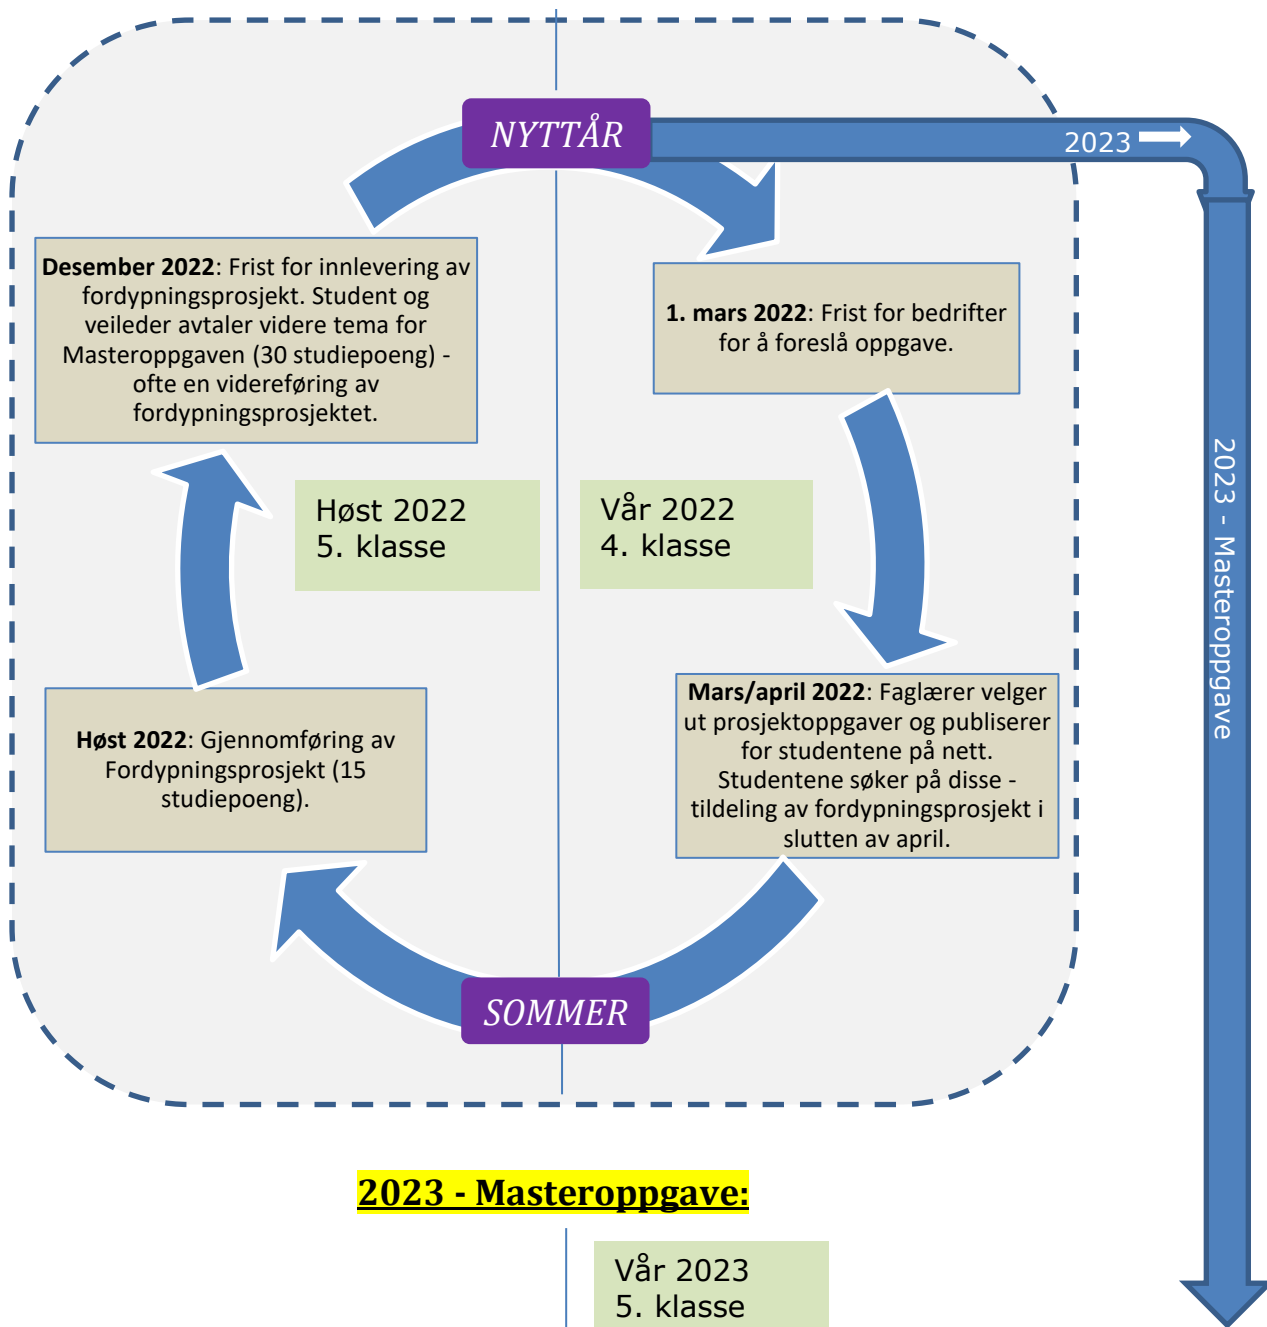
NYTTÅR

2023

1. mars 2022: Frist for bedrifter for å foreslå oppgave.

Desember 2022: Frist for innlevering av fordypningsprosjekt. Student og veileder avtaler videre tema for Masteroppgaven (30 studiepoeng) - ofte en videreføring av fordypningsprosjektet.

Høst 2022
5. klasse

Vår 2022
4. klasse

2023 - Masteroppgave

Mars/april 2022: Faglærer velger ut prosjektoppgaver og publiserer for studentene på nett. Studentene søker på disse - tildeling av fordypningsprosjekt i slutten av april.

Høst 2022: Gjennomføring av Fordypningsprosjekt (15 studiepoeng).

SOMMER

2023 - Masteroppgave:

Vår 2023
5. klasse